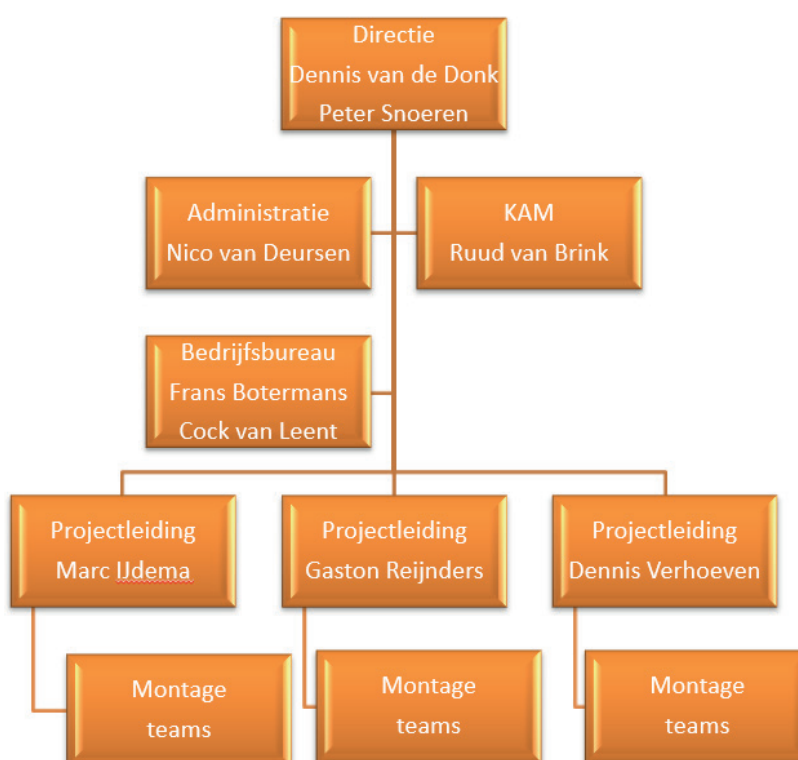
Directie
Dennis van de Donk
Peter Snoeren

Administratie
Nico van Deursen

KAM
Ruud van Brink

Bedrijfsbureau
Frans Botermans
Cock van Leent

Projectleiding
Marc IJdema

Projectleiding
Gaston Reijnders

Projectleiding
Dennis Verhoeven

Montage teams

Montage teams

Montage teams